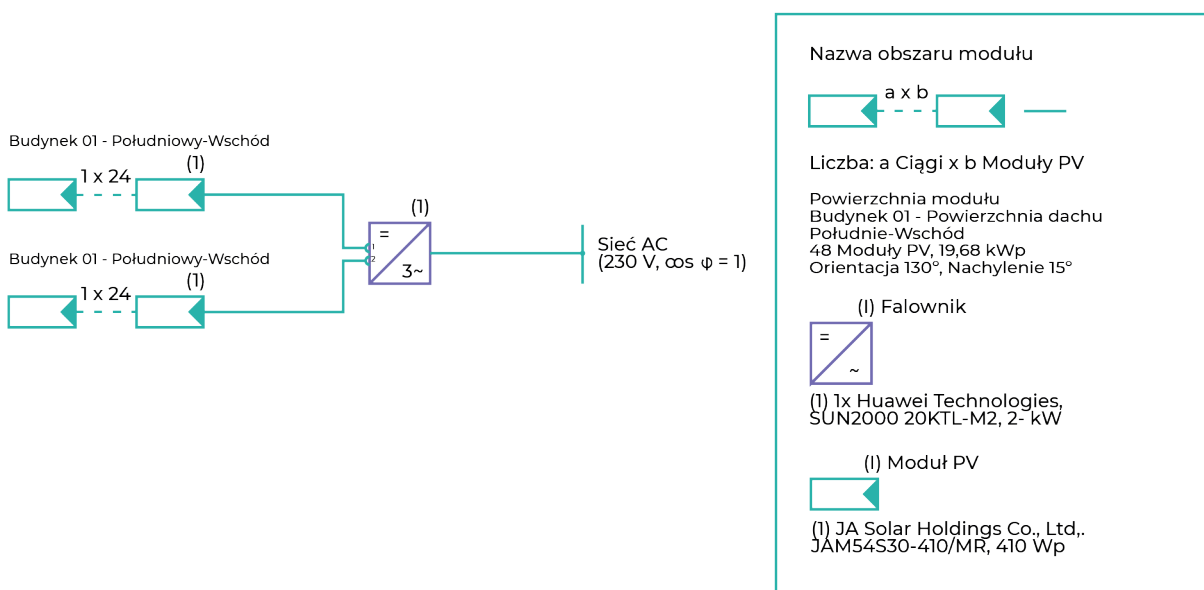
Budynek 01 - Południowy-Wschód

1 x 24

(1)

Budynek 01 - Południowy-Wschód

1 x 24

(1)

(1)

=

1

2

3~

Sieć AC
(230 V, cos φ = 1)

Nazwa obszaru modułu

a x b

Liczba: a Ciągi x b Moduły PV

Powierzchnia modułu
Budynek 01 - Powierzchnia dachu
Południe-Wschód
48 Moduły PV, 19,68 kWp
Orientacja 130°, Nachylenie 15°

(I) Falownik

=

~

(1) 1x Huawei Technologies,
SUN2000 20KTL-M2, 2- kW

(I) Moduł PV

(1) JA Solar Holdings Co., Ltd,.
JAM54S30-410/MR, 410 Wp